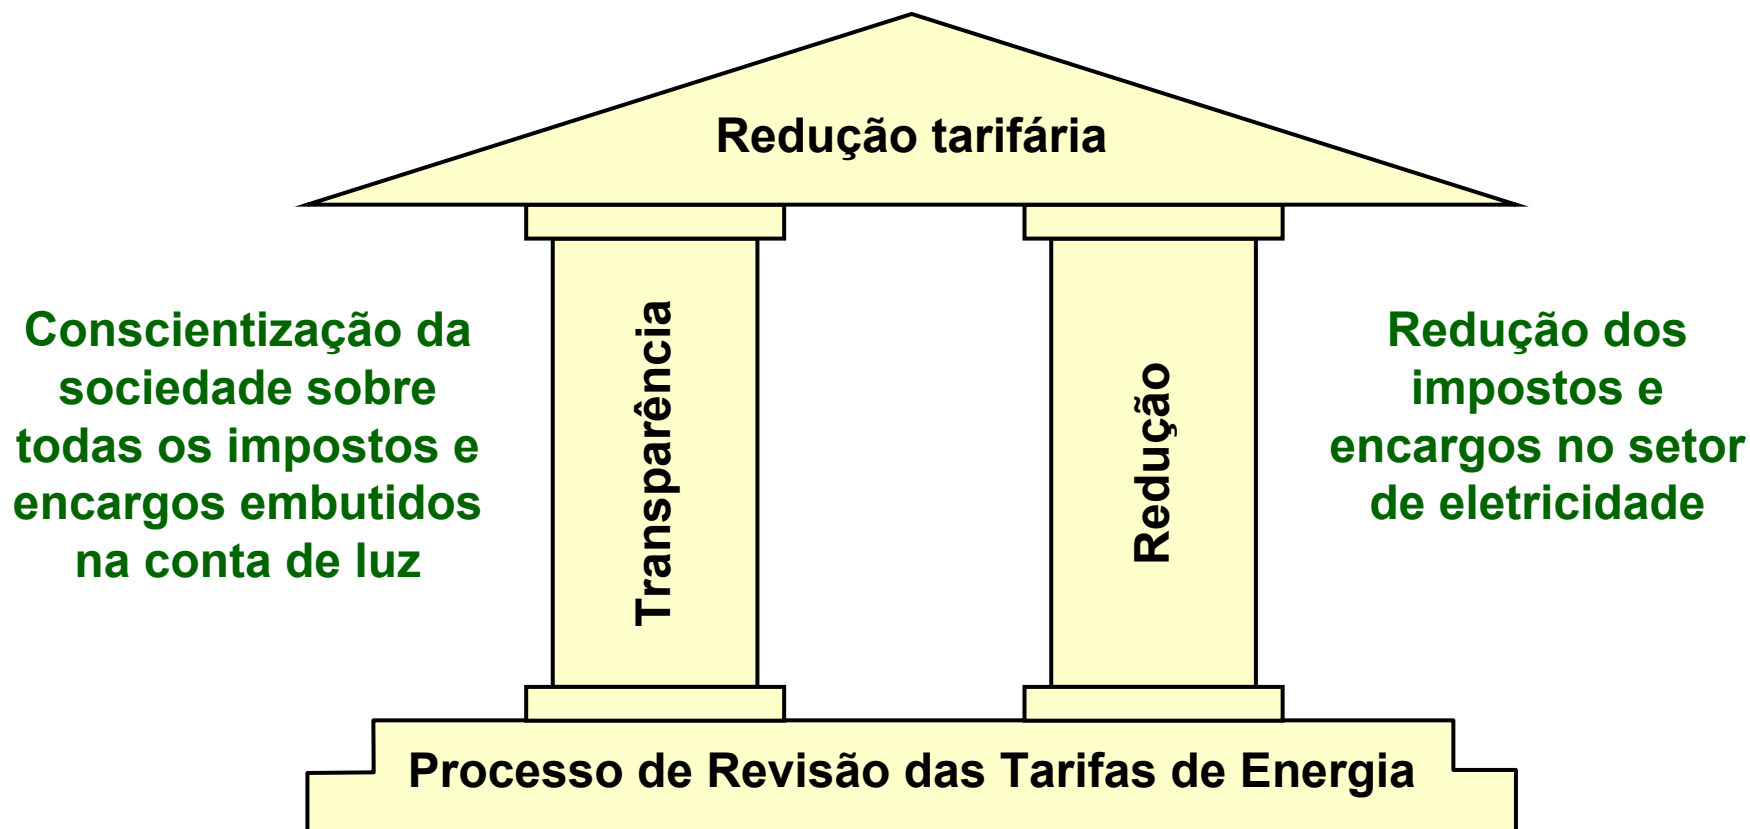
Redução tarifária

Conscientização da sociedade sobre todas os impostos e encargos embutidos na conta de luz

Transparência

Redução

Redução dos impostos e encargos no setor de eletricidade

Processo de Revisão das Tarifas de Energia